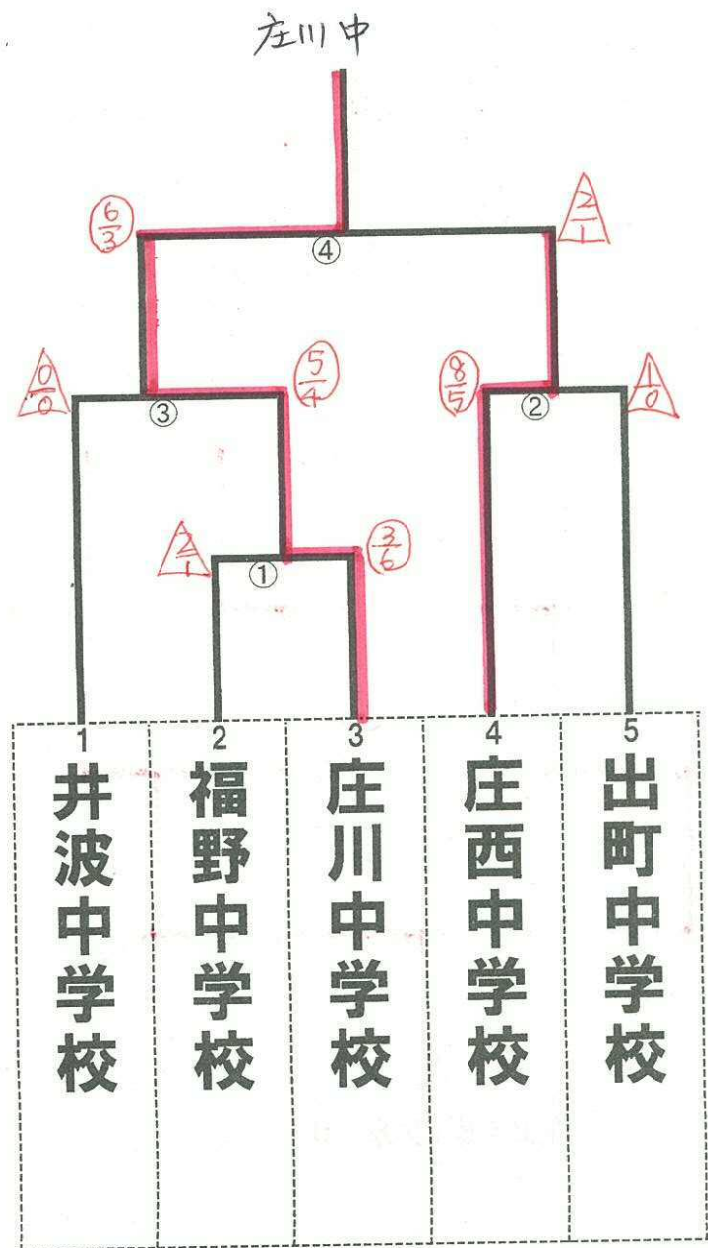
庄川中

$\frac{6}{3}$ ④ $\frac{2}{1}$

$\frac{0}{0}$ ③ $\frac{5}{4}$ $\frac{8}{5}$ ② $\frac{1}{0}$

$\frac{2}{1}$ ① $\frac{3}{6}$

| 1 | 2 | 3 | 4 | 5 |
|---|---|---|---|---|
| 井波中学校 | 福野中学校 | 庄川中学校 | 庄西中学校 | 出町中学校 |